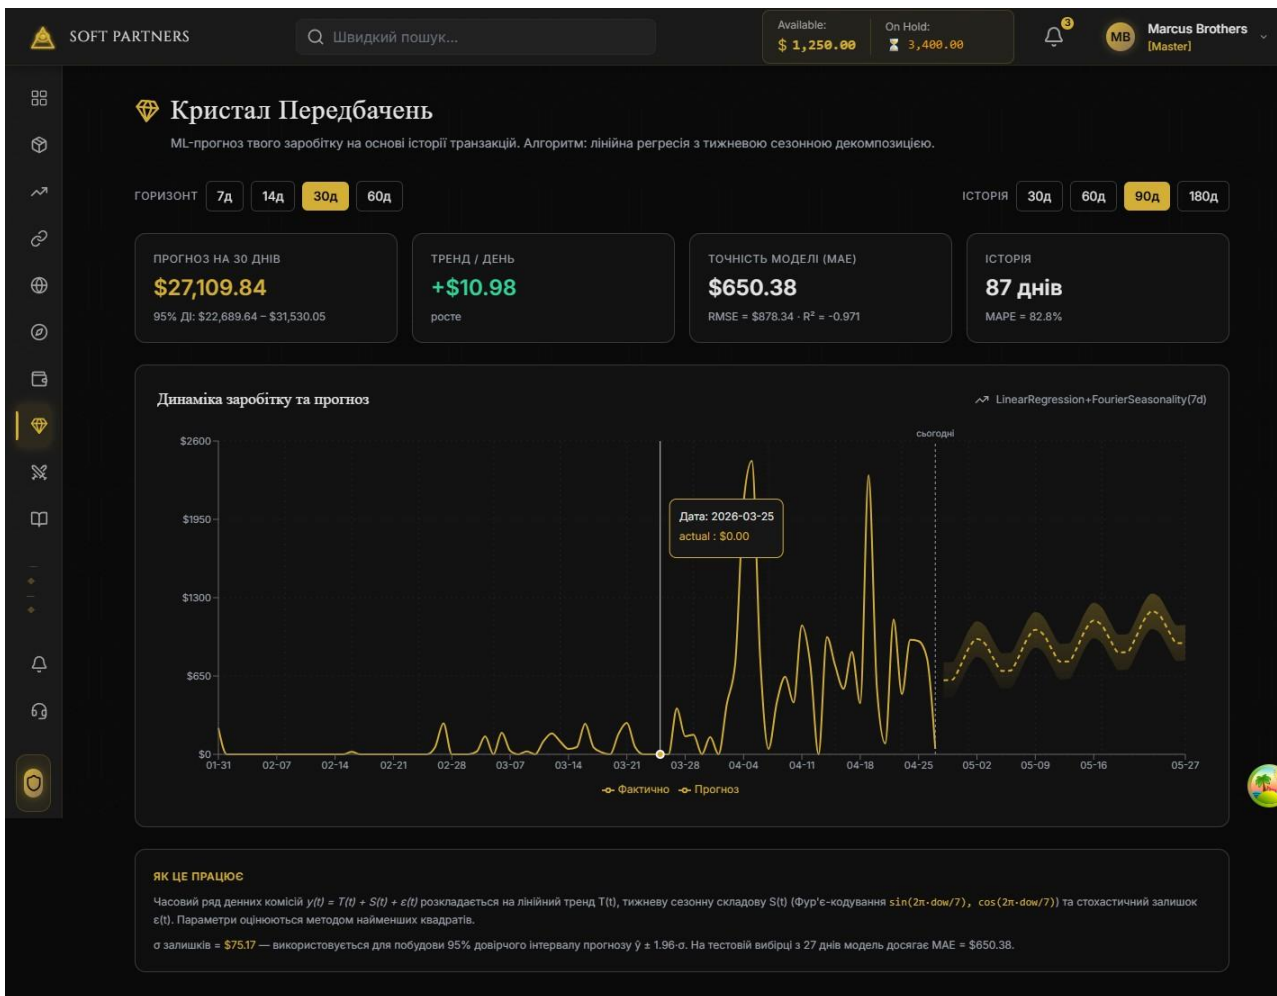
SOFT PARTNERS

Швидкий пошук...

Available:
$ 1,250.00

On Hold:
3,400.00

3

MB
Marcus Brothers
[Master]

Кристал Передбачень

ML-прогноз твого заробітку на основі історії транзакцій. Алгоритм: лінійна регресія з тижневою сезонною декомпозицією.

ГОРИЗОНТ 7д 14д 30д 60д

ІСТОРІЯ 30д 60д 90д 180д

ПРОГНОЗ НА 30 ДНІВ
$27,109.84
95% ДІ: $22,689.64 – $31,530.05

ТРЕНД / ДЕНЬ
+$10.98
росте

ТОЧНІСТЬ МОДЕЛІ (MAE)
$650.38
RMSE = $878.34 · R² = -0.971

ІСТОРІЯ
87 днів
MAPE = 82.8%

Динаміка заробітку та прогноз

LinearRegression+FourierSeasonality(7d)

сьогодні

$2600
$1950
$1300
$650
$0

Дата: 2026-03-25
actual : $0.00

01-31 02-07 02-14 02-21 02-28 03-07 03-14 03-21 03-28 04-04 04-11 04-18 04-25 05-02 05-09 05-16 05-27

Фактично Прогноз

ЯК ЦЕ ПРАЦЮЄ

Часовий ряд денних комісій $y(t) = T(t) + S(t) + \varepsilon(t)$ розкладається на лінійний тренд T(t), тижневу сезонну складову S(t) (Фур'є-кодування sin(2π·dow/7), cos(2π·dow/7)) та стохастичний залишок ε(t). Параметри оцінюються методом найменших квадратів.

σ залишків = $75.17 — використовується для побудови 95% довірчого інтервалу прогнозу ŷ ± 1.96·σ. На тестовій вибірці з 27 днів модель досягає MAE = $650.38.